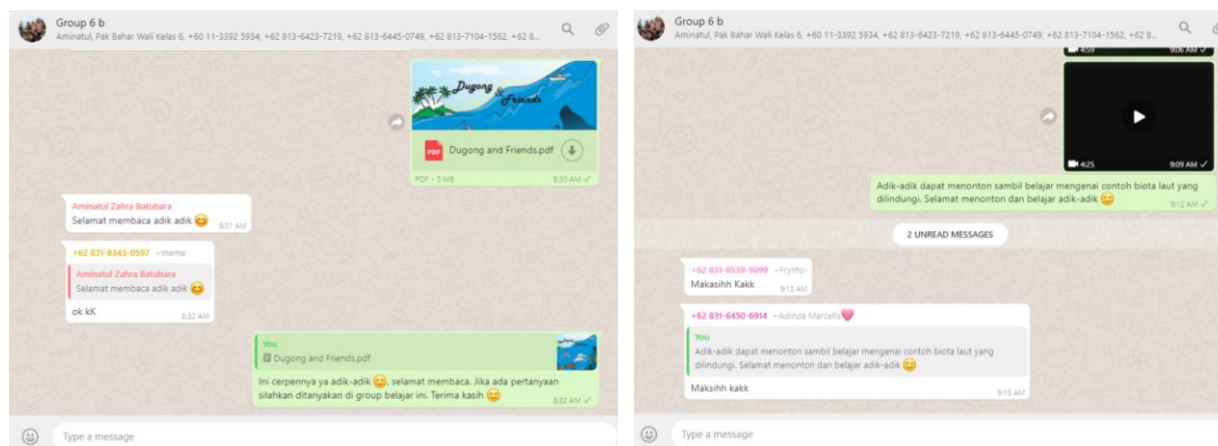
Group 6 b
Aminatul, Pak Bahar Wali Kelas 6, +60 11-3392 5934, +62 813-6423-7219, +62 813-6445-0749, +62 813-7104-1562, +62 8...

Dugong & Friends

PDF Dugong and Friends.pdf

PDF • 5 MB 8:30 AM

Aminatul Zahra Batubara
Selamat membaca adik adik 😊 8:31 AM

+62 831-8345-0597 ~meme
Aminatul Zahra Batubara
Selamat membaca adik adik 😊
ok kK 8:32 AM

You
Dugong and Friends.pdf
Ini cerpennya ya adik-adik 😊, selamat membaca. Jika ada pertanyaan silahkan ditanyakan di group belajar ini. Terima kasih 😊 8:32 AM

Type a message

Group 6 b
Aminatul, Pak Bahar Wali Kelas 6, +60 11-3392 5934, +62 813-6423-7219, +62 813-6445-0749, +62 813-7104-1562, +62 8...

4:59 9:06 AM

4:25 9:09 AM

Adik-adik dapat menonton sambil belajar mengenai contoh biota laut yang dilindungi. Selamat menonton dan belajar adik-adik 😊 9:12 AM

2 UNREAD MESSAGES

+62 831-8539-5099 ~Frynto~
Makasihh Kakk 9:13 AM

+62 831-6450-6914 ~Adinda Marcella💗
You
Adik-adik dapat menonton sambil belajar mengenai contoh biota laut yang dilindungi. Selamat menonton dan belajar adik-adik 😊
Maksihh kakk 9:15 AM

Type a message